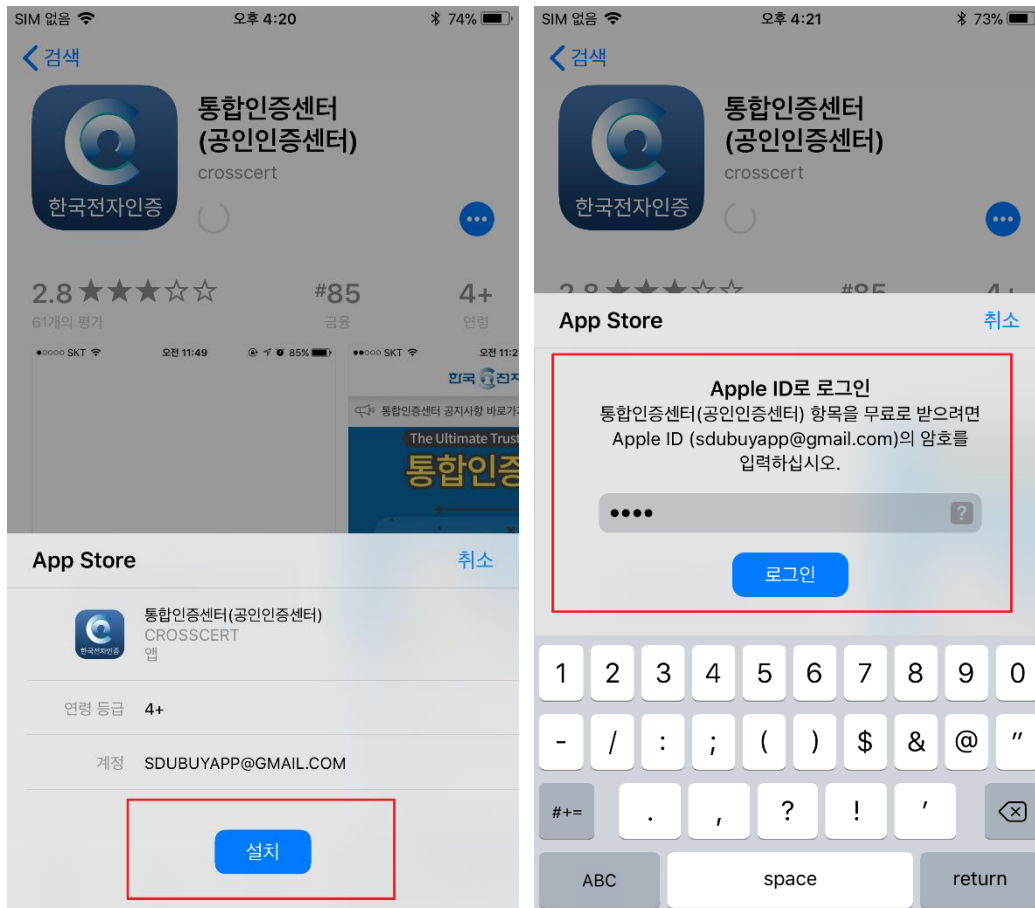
SIM 없음 오후 4:20 74%

검색

한국전자인증

통합인증센터 (공인인증센터)

crosscert

2.8 ★★★☆☆
61개의 평가

#85
금융

4+
연령

SKT 오전 11:49 85%

SKT 오전 11:2

한국 전자

통합인증센터 공지사항 바로가기

The Ultimate Trust

통합인증

App Store 취소

통합인증센터(공인인증센터)
CROSSCERT
앱

연령 등급 4+

계정 SDUBUYAPP@GMAIL.COM

설치

SIM 없음 오후 4:21 73%

검색

한국전자인증

통합인증센터 (공인인증센터)

crosscert

App Store 취소

Apple ID로 로그인
통합인증센터(공인인증센터) 항목을 무료로 받으려면 Apple ID (sdubuyapp@gmail.com)의 암호를 입력하십시오.

••••

?

로그인

1 2 3 4 5 6 7 8 9 0
- / : ; ( ) $ & @ "
#+= . , ? ! '
ABC space return